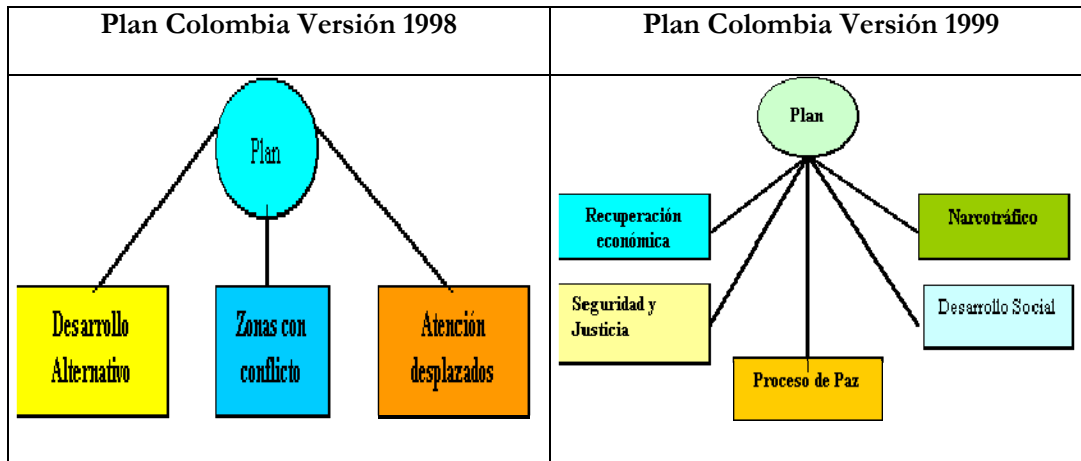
| Plan Colombia Versión 1998 | Plan Colombia Versión 1999 |
|---|---|
| Plan<br>Desarrollo Alternativo<br>Zonas con conflicto<br>Atención desplazados | Plan<br>Recuperación económica<br>Narcotráfico<br>Seguridad y Justicia<br>Desarrollo Social<br>Proceso de Paz |